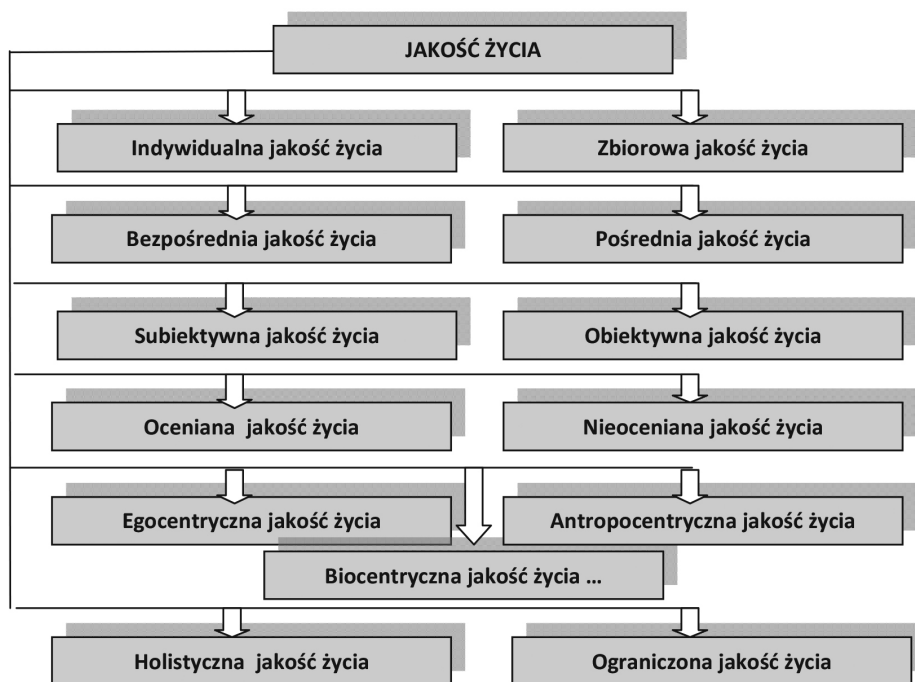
JAKOŚĆ ŻYCIA

Indywidualna jakość życia

Zbiorowa jakość życia

Bezpośrednia jakość życia

Pośrednia jakość życia

Subiektywna jakość życia

Obiektywna jakość życia

Oceniana jakość życia

Nieoceniana jakość życia

Egocentryczna jakość życia

Antropocentryczna jakość życia

Biocentryczna jakość życia …

Holistyczna jakość życia

Ograniczona jakość życia